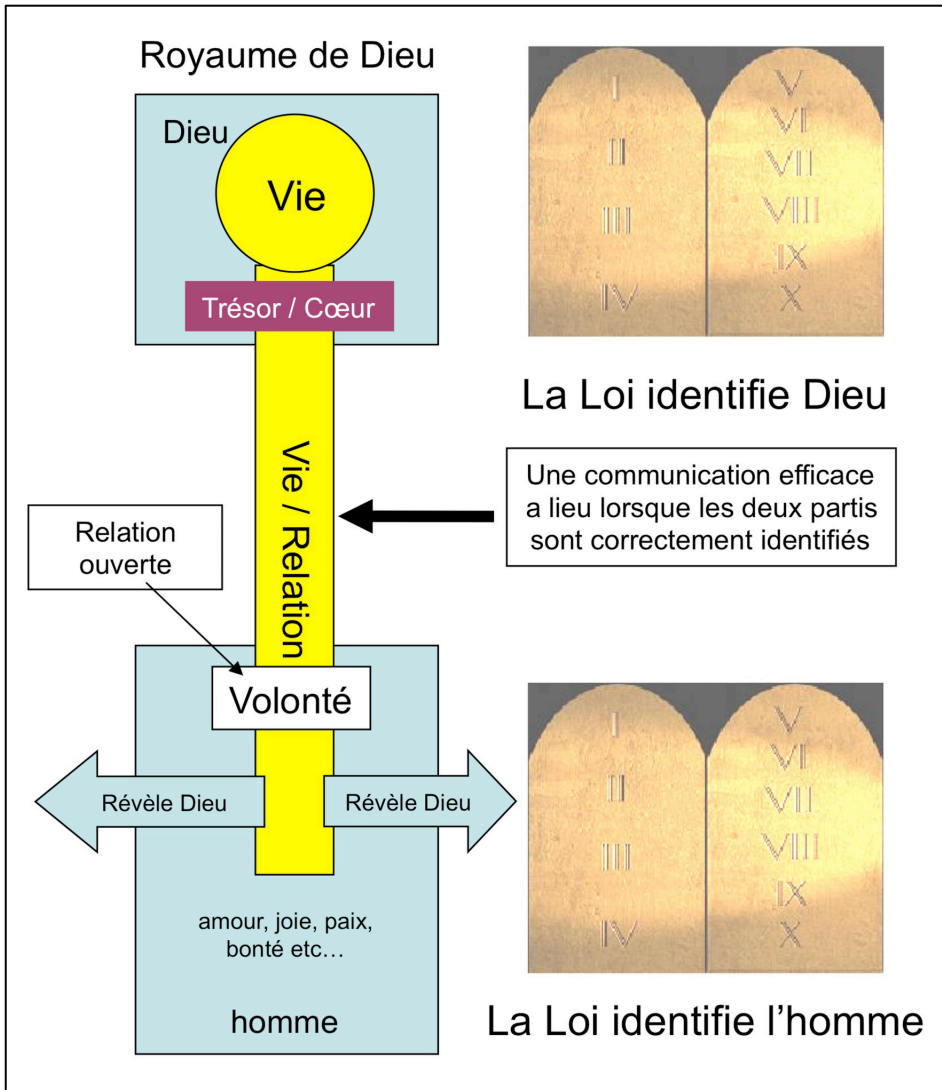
Royaume de Dieu

Dieu

Vie

Trésor / Cœur

I
II
III
IV

V
VI
VII
VIII
IX
X

La Loi identifie Dieu

Vie / Relation

Une communication efficace a lieu lorsque les deux partis sont correctement identifiés

Relation ouverte

Volonté

Révèle Dieu

Révèle Dieu

I
II
III
IV

V
VI
VII
VIII
IX
X

amour, joie, paix, bonté etc…

homme

La Loi identifie l'homme